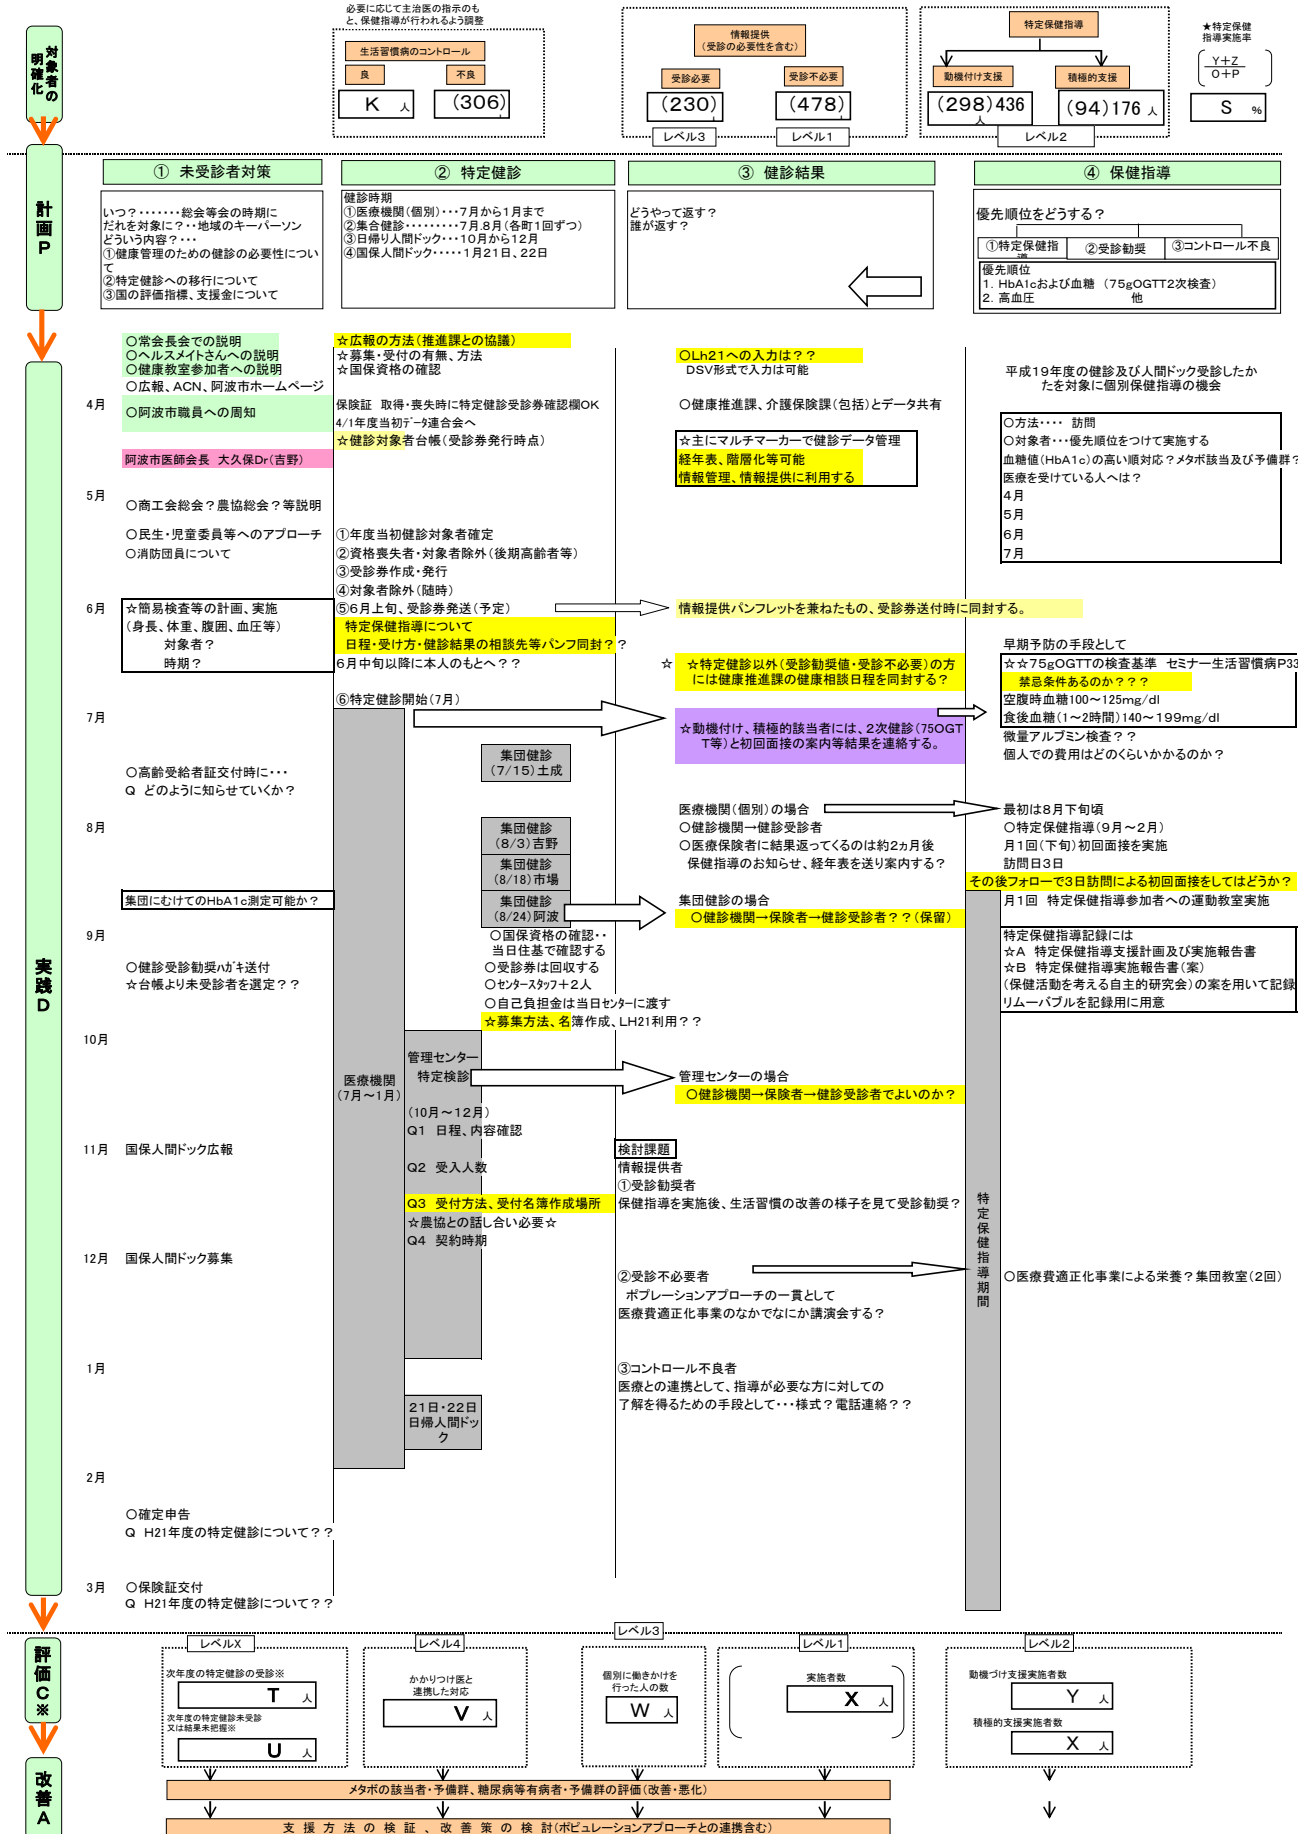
対象者の明確化

必要に応じて主治医の指示のもと、保健指導が行われるよう調整

生活習慣病のコントロール

良

不良

K 人

(306)

情報提供
(受診の必要性を含む)

受診必要

受診不必要

(230)

(478)

レベル3

レベル1

特定保健指導

動機付け支援

積極的支援

(298) 436 人

(94) 176 人

レベル2

★特定保健指導実施率

$\frac{Y+Z}{O+P}$

S %

計画P

① 未受診者対策

いつ?・・・・・・・総会等会の時期に
だれを対象に?・・・地域のキーパーソン
どういう内容?・・・
①健康管理のための健診の必要性について
②特定健診への移行について
③国の評価指標、支援金について

② 特定健診

健診時期
①医療機関(個別)・・・7月から1月まで
②集合健診・・・・・・・・・7月.8月(各町1回ずつ)
③日帰り人間ドック・・・10月から12月
④国保人間ドック・・・・・1月21日、22日

③ 健診結果

どうやって返す?
誰が返す?

④ 保健指導

優先順位をどうする?

①特定保健指導

②受診勧奨

③コントロール不良

優先順位
1. HbA1cおよび血糖 (75gOGTT2次検査)
2. 高血圧 他

実践D

○常会長会での説明
○ヘルスメイトさんへの説明
○健康教室参加者への説明
○広報、ACN、阿波市ホームページ

4月

○阿波市職員への周知

阿波市医師会長 大久保Dr(吉野)

5月

○商工会総会?農協総会?等説明

○民生・児童委員等へのアプローチ
○消防団員について

6月

☆簡易検査等の計画、実施
(身長、体重、腹囲、血圧等)
対象者?
時期?

7月

○高齢受給者証交付時に・・・
Q どのように知らせていくか?

8月

集団にむけてのHbA1c測定可能か?

9月

○健診受診勧奨ハガキ送付
☆台帳より未受診者を選定??

10月

11月 国保人間ドック広報

12月 国保人間ドック募集

1月

2月

○確定申告
Q H21年度の特定健診について??

3月 ○保険証交付
Q H21年度の特定健診について??

☆広報の方法(推進課との協議)
☆募集・受付の有無、方法
☆国保資格の確認

保険証 取得・喪失時に特定健診受診券確認欄OK
4/1年度当初データ連合会へ
☆健診対象者台帳(受診券発行時点)

①年度当初健診対象者確定
②資格喪失者・対象者除外(後期高齢者等)
③受診券作成・発行
④対象者除外(随時)
⑤6月上旬、受診券発送(予定)
特定保健指導について
日程・受け方・健診結果の相談先等パンフ同封??
6月中旬以降に本人のもとへ??

⑥特定健診開始(7月)

集団健診
(7/15)土成

集団健診
(8/3)吉野

集団健診
(8/18)市場

集団健診
(8/24)阿波

○国保資格の確認・・
当日住基で確認する
○受診券は回収する
○センタースタッフ+2人
○自己負担金は当日センターに渡す
☆募集方法、名簿作成、LH21利用??

医療機関
(7月~1月)

管理センター
特定検診

(10月~12月)
Q1 日程、内容確認

Q2 受入人数

Q3 受付方法、受付名簿作成場所
☆農協との話し合い必要☆
Q4 契約時期

21日・22日
日帰人間ドック

○Lh21への入力は??
DSV形式で入力は可能

○健康推進課、介護保険課(包括)とデータ共有

☆主にマルチマーカーで健診データ管理
経年表、階層化等可能
情報管理、情報提供に利用する

情報提供パンフレットを兼ねたもの、受診券送付時に同封する。

☆ ☆特定健診以外(受診勧奨値・受診不必要)の方には健康推進課の健康相談日程を同封する?

☆動機付け、積極的該当者には、2次健診(75OGTT等)と初回面接の案内等結果を連絡する。

医療機関(個別)の場合
○健診機関→健診受診者
○医療保険者に結果返ってくるのは約2ヵ月後
保健指導のお知らせ、経年表を送り案内する?

集団健診の場合
○健診機関→保険者→健診受診者??(保留)

管理センターの場合
○健診機関→保険者→健診受診者でよいのか?

検討課題
情報提供者
①受診勧奨者
保健指導を実施後、生活習慣の改善の様子を見て受診勧奨?

②受診不必要者
ポプレーションアプローチの一貫として
医療費適正化事業のなかでなにか講演会する?

③コントロール不良者
医療との連携として、指導が必要な方に対しての
了解を得るための手段として・・・様式?電話連絡??

平成19年度の健診及び人間ドック受診したかたを対象に個別保健指導の機会

○方法・・・・ 訪問
○対象者・・・優先順位をつけて実施する
血糖値(HbA1c)の高い順対応?メタボ該当及び予備群?
医療を受けている人へは?
4月
5月
6月
7月

早期予防の手段として
☆☆75gOGTTの検査基準 セミナー生活習慣病P33
禁忌条件あるのか???
空腹時血糖100~125mg/dl
食後血糖(1~2時間)140~199mg/dl
微量アルブミン検査??
個人での費用はどのくらいかかるのか?

最初は8月下旬頃
○特定保健指導(9月~2月)
月1回(下旬)初回面接を実施
訪問日3日
その後フォローで3日訪問による初回面接をしてはどうか?
月1回 特定保健指導参加者への運動教室実施

特定保健指導記録には
☆A 特定保健指導支援計画及び実施報告書
☆B 特定保健指導実施報告書(案)
(保健活動を考える自主的研究会)の案を用いて記録
リムーバブルを記録用に用意

特定保健指導期間

○医療費適正化事業による栄養?集団教室(2回)

評価C※

レベルX

次年度の特定健診の受診※

T 人

次年度の特定健診未受診又は結果未把握※

U 人

レベル4

かかりつけ医と連携した対応

V 人

レベル3

個別に働きかけを行った人の数

W 人

レベル1

実施者数

X 人

レベル2

動機づけ支援実施者数

Y 人

積極的支援実施者数

X 人

改善A

メタボの該当者・予備群、糖尿病等有病者・予備群の評価(改善・悪化)

支援方法の検証、改善策の検討(ポピュレーションアプローチとの連携含む)